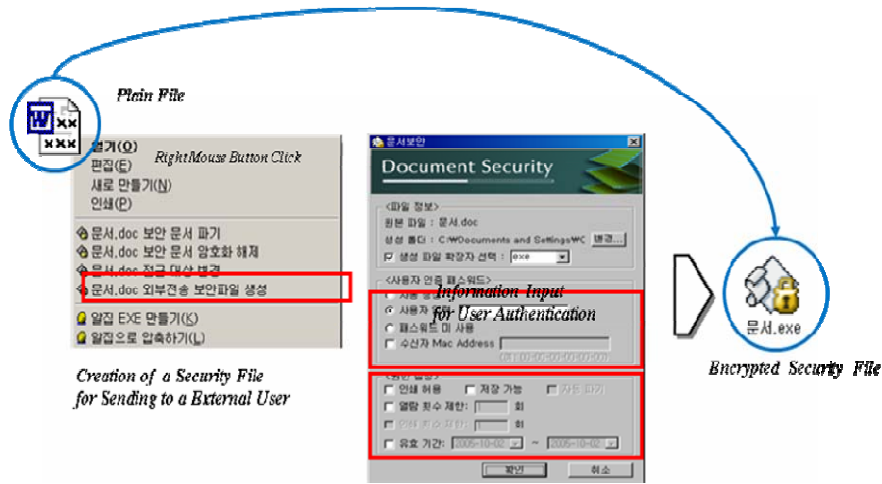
Plain File

열기(O)
편집(E)
새로 만들기(N)
인쇄(P)
RightMouse Button Click
문서.doc 보안 문서 파기
문서.doc 보안 문서 암호화 해제
문서.doc 접근 대상 변경
문서.doc 외부전송 보안파일 생성
알집 EXE 만들기(K)
알집으로 압축하기(L)

Creation of a Security File for Sending to a External User

문서보안
Document Security
<파일 정보>
원본 파일 : 문서.doc
생성 폴더 : C:\WDocuments and Settings\C
변경...
생성 파일 확장자 선택 : exe
<사용자 인증 패스워드>
Information Input for User Authentication
사용자
패스워드 미 사용
수신자 Mac Address
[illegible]
인쇄 허용
저장 가능
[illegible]
열람 횟수 제한 : 회
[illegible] 회
유효 기간 : 2005-10-02 ~ 2005-10-02
확인
취소

문서.exe
Encrypted Security File